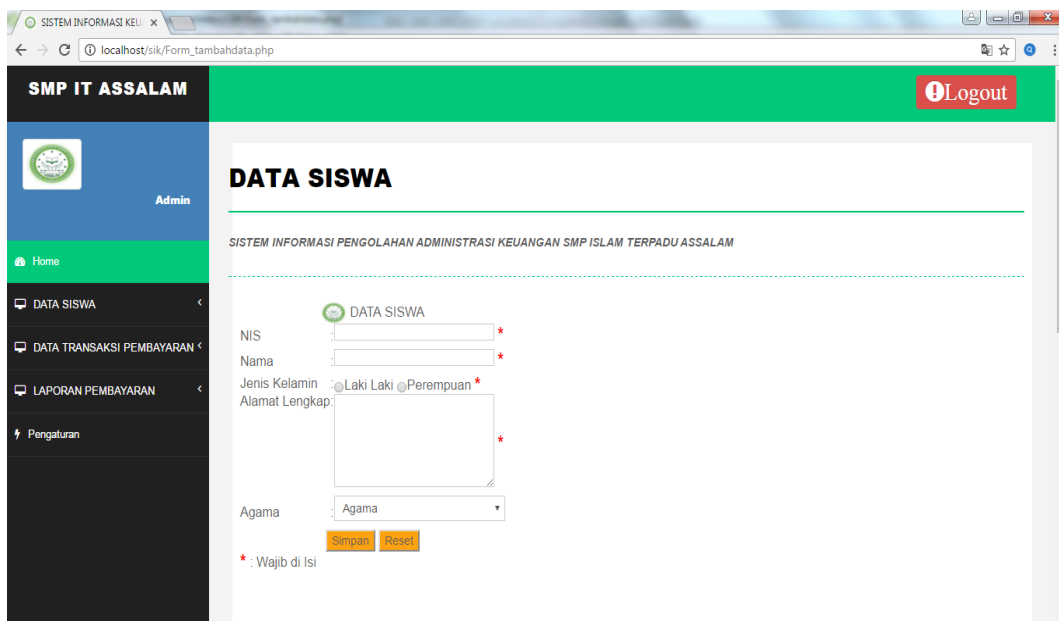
SISTEM INFORMASI KEU ×

localhost/sik/Form_tambahdata.php

SMP IT ASSALAM

Logout

Admin

Home

DATA SISWA

DATA TRANSAKSI PEMBAYARAN

LAPORAN PEMBAYARAN

Pengaturan

DATA SISWA

SISTEM INFORMASI PENGOLAHAN ADMINISTRASI KEUANGAN SMP ISLAM TERPADU ASSALAM

DATA SISWA

NIS : *

Nama : *

Jenis Kelamin : Laki Laki Perempuan *

Alamat Lengkap: *

Agama : Agama

Simpan Reset

* : Wajib di Isi